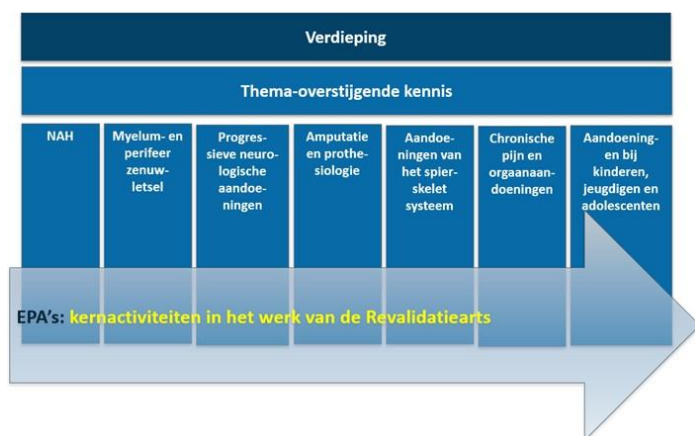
Verdieping

Thema-overstijgende kennis

NAH

Myelum- en perifeer zenuwletsel

Progressieve neurologische aandoeningen

Amputatie en prothesiologie

Aandoeningen van het spierskelet systeem

Chronische pijn en orgaanaandoeningen

Aandoeningen bij kinderen, jeugdigen en adolescenten

EPA's: kernactiviteiten in het werk van de Revalidatiearts